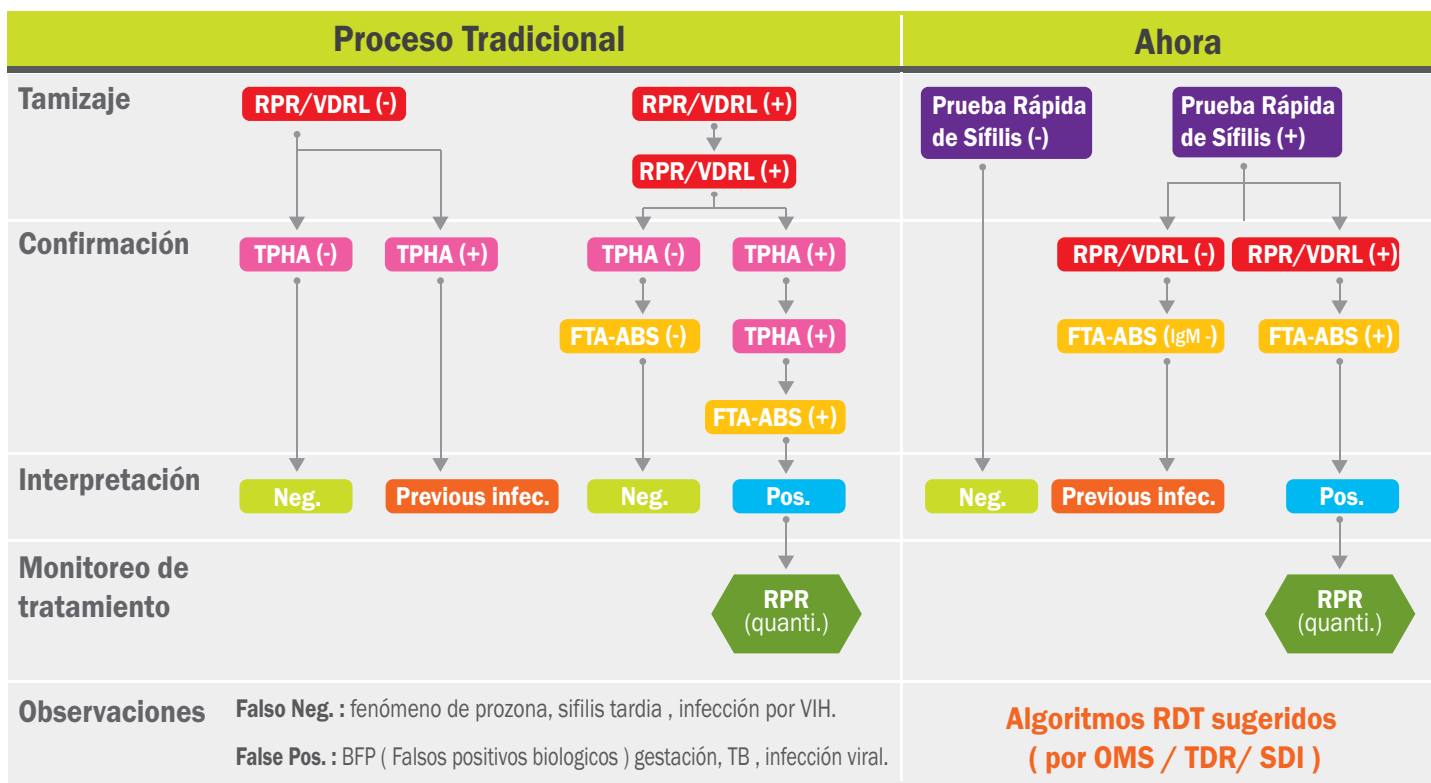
Proceso Tradicional

Ahora

Tamizaje

RPR/VDRL (-)

RPR/VDRL (+)

RPR/VDRL (+)

Prueba Rápida de Sífilis (-)

Prueba Rápida de Sífilis (+)

Confirmación

TPHA (-)

TPHA (+)

TPHA (-)

TPHA (+)

FTA-ABS (-)

TPHA (+)

FTA-ABS (+)

RPR/VDRL (-)

RPR/VDRL (+)

FTA-ABS (IgM -)

FTA-ABS (+)

Interpretación

Neg.

Previous infec.

Neg.

Pos.

Neg.

Previous infec.

Pos.

Monitoreo de tratamiento

RPR (quanti.)

RPR (quanti.)

Observaciones

Falso Neg. : fenómeno de prozona, sifilis tardia , infección por VIH.

False Pos. : BFP ( Falsos positivos biologicos ) gestación, TB , infección viral.

Algoritmos RDT sugeridos ( por OMS / TDR/ SDI )